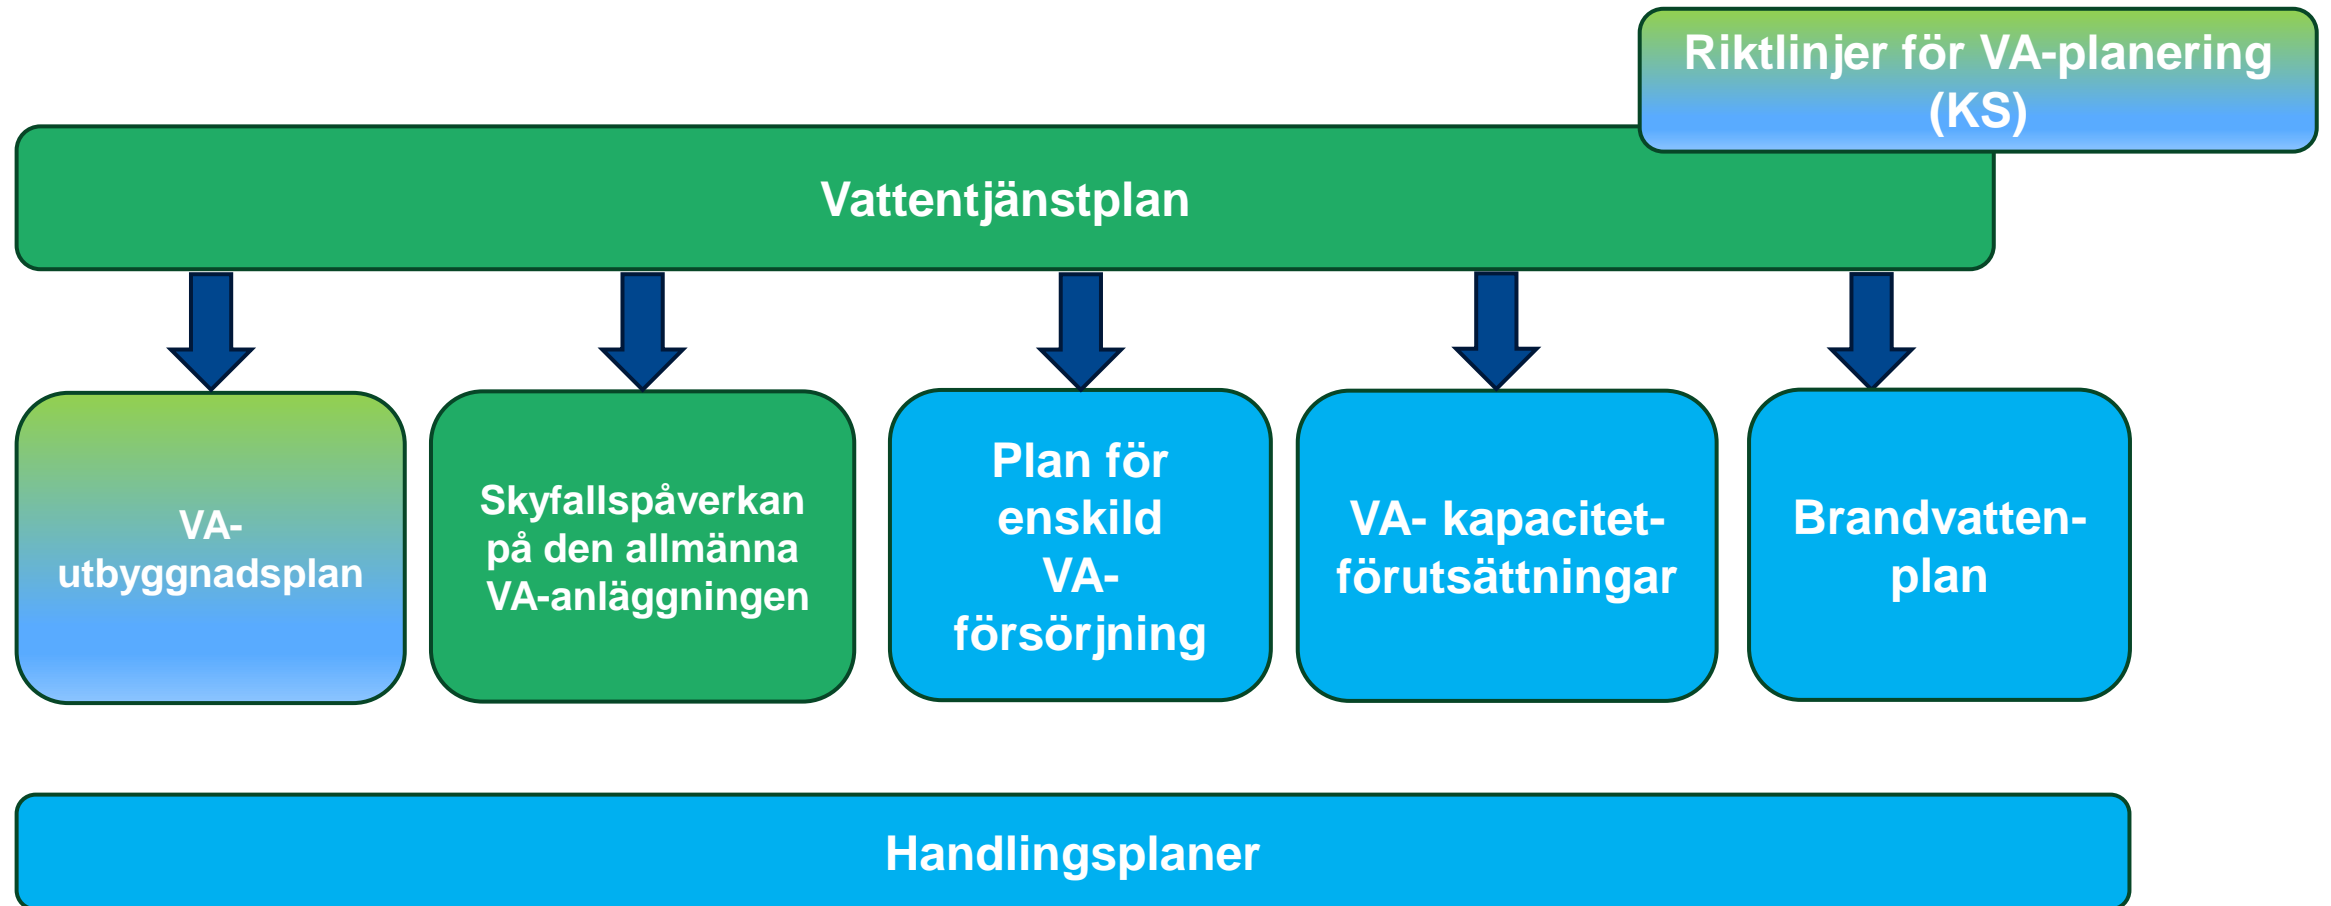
Riktlinjer för VA-planering (KS)

Vattentjänstplan

VA-utbyggnadsplan

Skyfallspåverkan på den allmänna VA-anläggningen

Plan för enskild VA-försörjning

VA- kapacitet-förutsättningar

Brandvatten-plan

Handlingsplaner